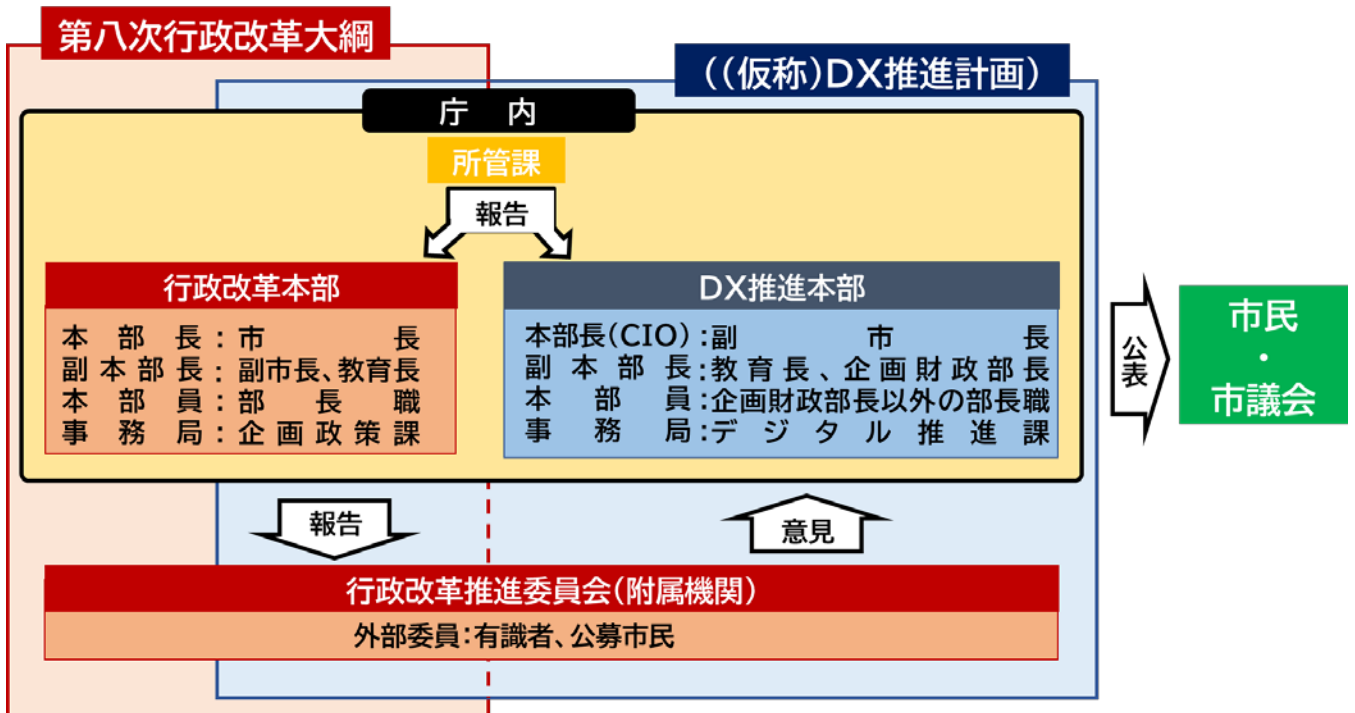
第八次行政改革大綱

((仮称)DX推進計画)

庁　内

所管課

報告

行政改革本部

本部長：市長
副本部長：副市長、教育長
本部員：部長職
事務局：企画政策課

DX推進本部

本部長(CIO)：副市長
副本部長：教育長、企画財政部長
本部員：企画財政部長以外の部長職
事務局：デジタル推進課

公表

市民
・
市議会

報告

意見

行政改革推進委員会(附属機関)

外部委員：有識者、公募市民